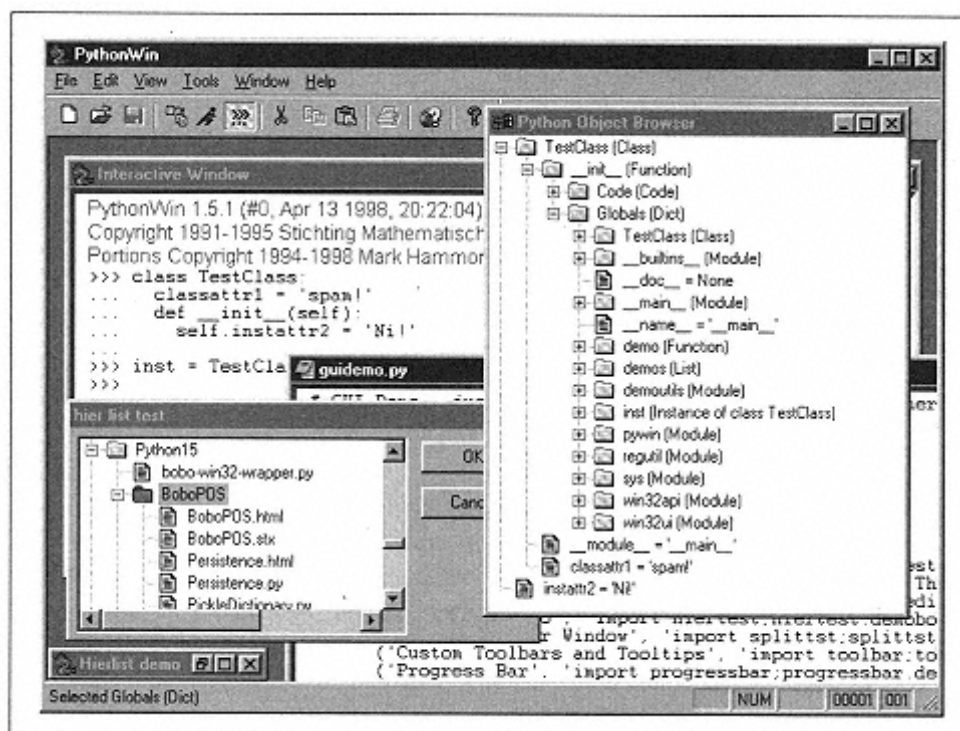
PythonWin
File Edit View Tools Window Help

Interactive Window
PythonWin 1.5.1 (#0, Apr 13 1998, 20:22:04)
Copyright 1991-1995 Stichting Mathematisch
Portions Copyright 1994-1998 Mark Hammon
>>> class TestClass:
...   classattr1 = 'spam!'
...   def __init__(self):
...     self.instattr2 = 'Ni!'
...
>>> inst = TestCla
>>>

guidemo.py

Python Object Browser
TestClass (Class)
__init__ (Function)
Code (Code)
Globals (Dict)
TestClass (Class)
__builtins__ (Module)
__doc__ = None
__main__ (Module)
__name__ = '__main__'
demo (Function)
demos (List)
demoutils (Module)
inst (Instance of class TestClass)
pywin (Module)
regutil (Module)
sys (Module)
win32api (Module)
win32ui (Module)
__module__ = '__main__'
classattr1 = 'spam!'
instattr2 = 'Ni!'

hier list test
Python15
bobo-win32-wrapper.py
BoboPOS
BoboPOS.html
BoboPOS.stx
Persistence.html
Persistence.py
PickleDictionary.py
OK
Canc

Hierlist demo

er
est
Th
edi
import hiertest.hiertest.demobo
r Window', 'import splittst;splittst
('Custom Toolbars and Tooltips', 'import toolbar;to
('Progress Bar', 'import progressbar;progressbar.de

Selected Globals (Dict)
NUM
00001 001